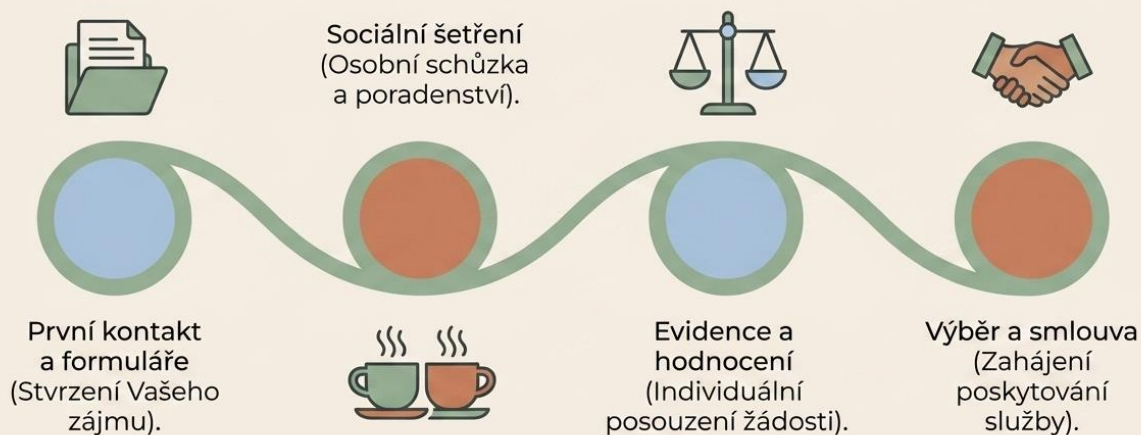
Sociální šetření
(Osobní schůzka
a poradenství).

První kontakt
a formuláře
(Stvrzení Vašeho
zájmu).

Evidence a
hodnocení
(Individuální
posouzení žádosti).

Výběr a smlouva
(Zahájení
poskytování
služby).